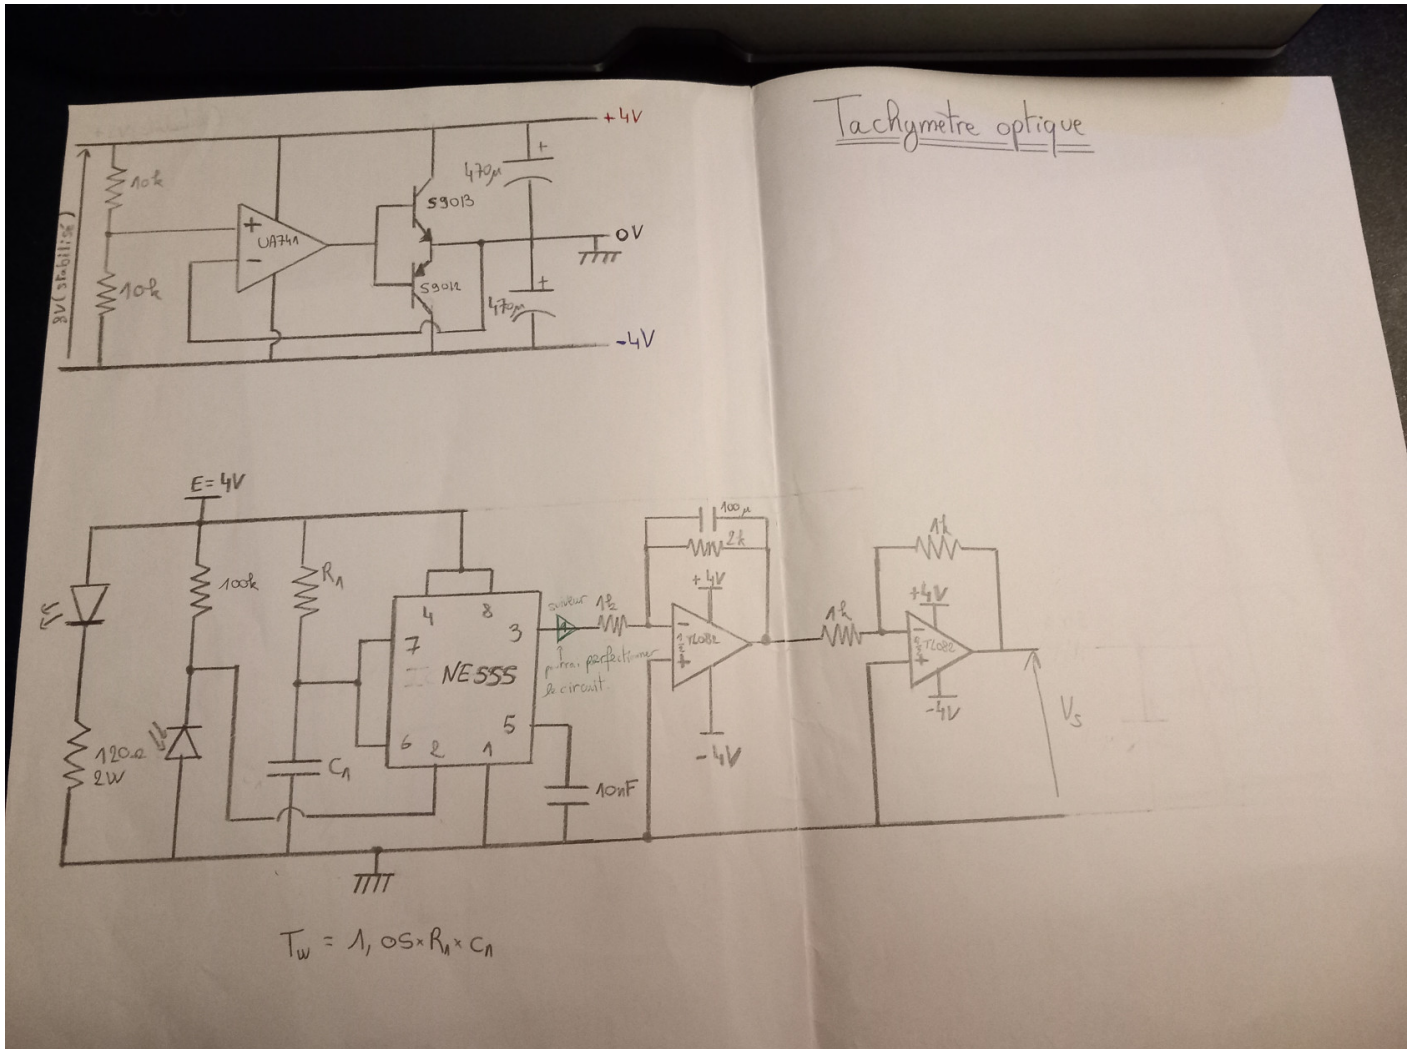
Tachymetre optique

+4V
10k
10k
8V (stabilisé)
+
-
UA741
S9013
S9012
470μ
470μ
0V
-4V

E=4V
100k
$R_1$
120Ω 2W
4
8
7
3
NE555
6
2
1
5
$C_1$
10nF
suiveur
pour perfectionner le circuit.
1k
100μ
2k
+4V
TL082
-4V
1k
1k
+4V
TL082
-4V
$V_s$

$T_w = 1,05 \times R_1 \times C_1$